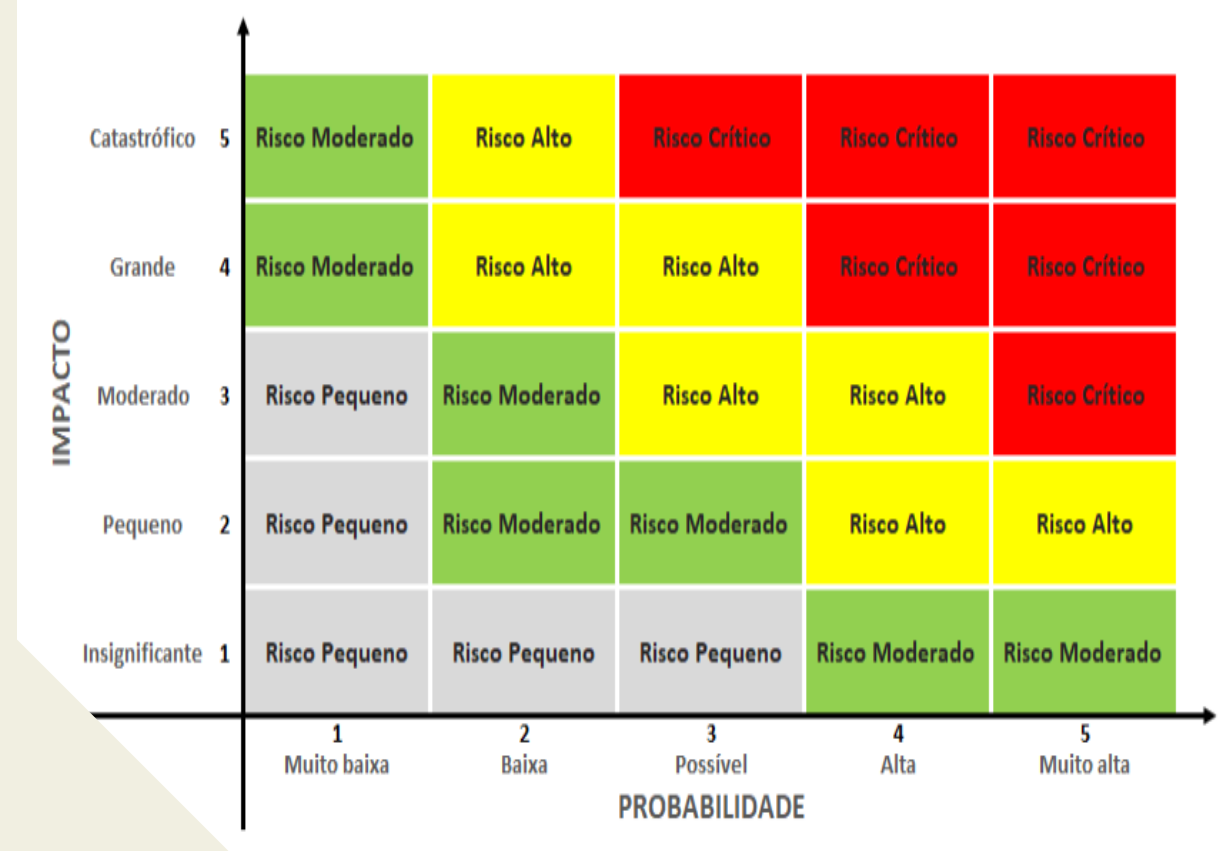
IMPACTO

| | 1 Muito baixa | 2 Baixa | 3 Possível | 4 Alta | 5 Muito alta |
|---|---|---|---|---|---|
| Catastrófico 5 | Risco Moderado | Risco Alto | Risco Crítico | Risco Crítico | Risco Crítico |
| Grande 4 | Risco Moderado | Risco Alto | Risco Alto | Risco Crítico | Risco Crítico |
| Moderado 3 | Risco Pequeno | Risco Moderado | Risco Alto | Risco Alto | Risco Crítico |
| Pequeno 2 | Risco Pequeno | Risco Moderado | Risco Moderado | Risco Alto | Risco Alto |
| Insignificante 1 | Risco Pequeno | Risco Pequeno | Risco Pequeno | Risco Moderado | Risco Moderado |

PROBABILIDADE